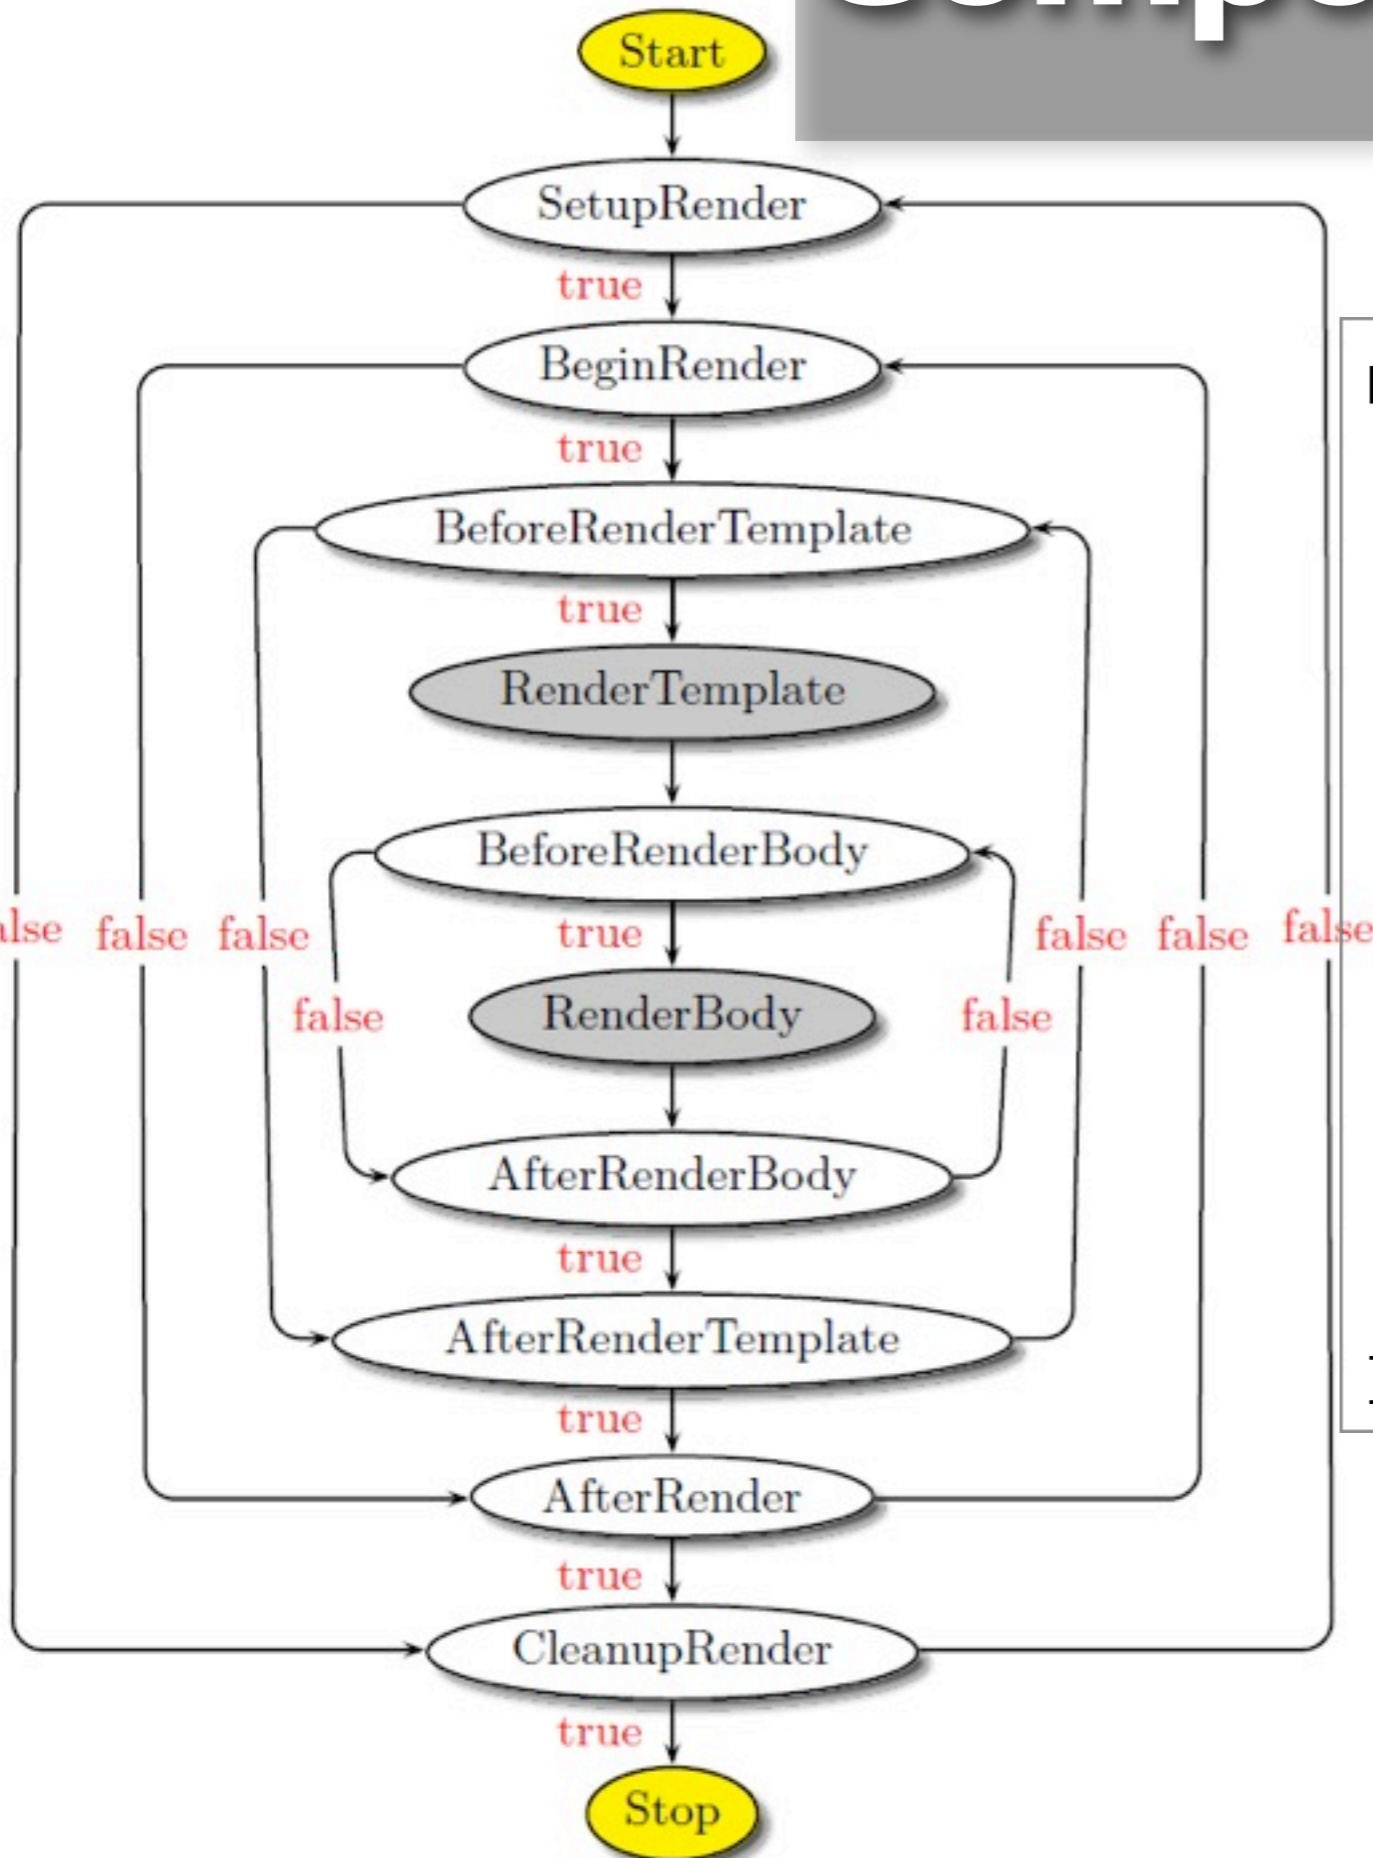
Start

SetupRender

true

BeginRender

true

BeforeRenderTemplate

true

RenderTemplate

BeforeRenderBody

true

RenderBody

AfterRenderBody

true

AfterRenderTemplate

true

AfterRender

true

CleanupRender

true

Stop

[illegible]lse false false false false false false fal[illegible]e